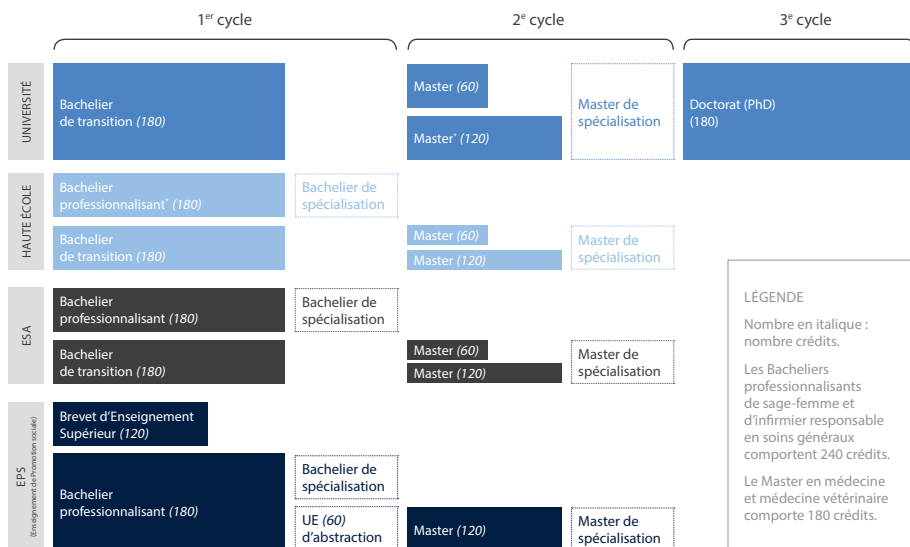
1$^{er}$ cycle

2$^{e}$ cycle

3$^{e}$ cycle

UNIVERSITÉ

Bachelier de transition *(180)*

Master *(60)*

Master$^{*}$ *(120)*

Master de spécialisation

Doctorat (PhD) (180)

HAUTE ÉCOLE

Bachelier professionnalisant$^{*}$ *(180)*

Bachelier de spécialisation

Bachelier de transition *(180)*

Master *(60)*

Master *(120)*

Master de spécialisation

ESA

Bachelier professionnalisant *(180)*

Bachelier de spécialisation

Bachelier de transition *(180)*

Master *(60)*

Master *(120)*

Master de spécialisation

EPS
(Enseignement de Promotion sociale)

Brevet d'Enseignement Supérieur *(120)*

Bachelier professionnalisant *(180)*

Bachelier de spécialisation

UE *(60)* d'abstraction

Master *(120)*

Master de spécialisation

LÉGENDE

Nombre en italique : nombre crédits.

Les Bacheliers professionnalisants de sage-femme et d'infirmier responsable en soins généraux comportent 240 crédits.

Le Master en médecine et médecine vétérinaire comporte 180 crédits.